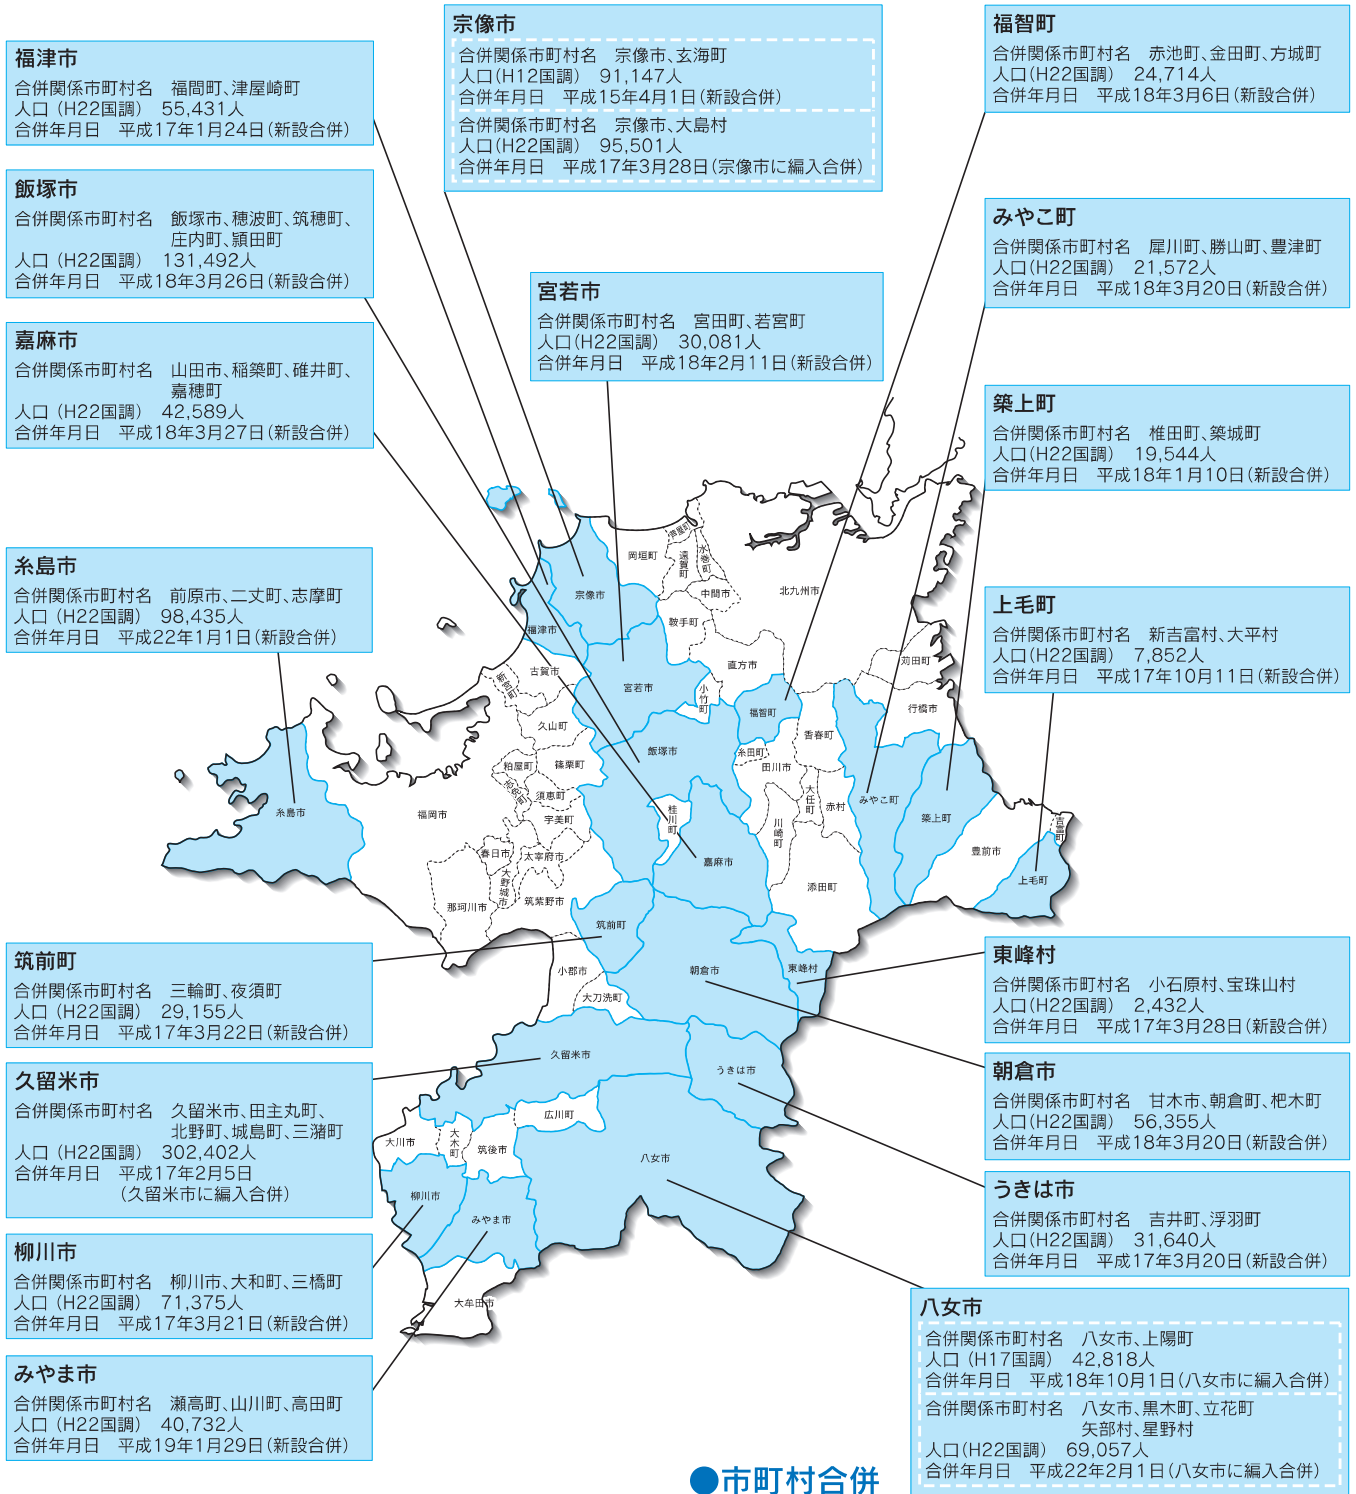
宗像市
合併関係市町村名　宗像市、玄海町
人口(H12国調)　91,147人
合併年月日　平成15年4月1日(新設合併)
合併関係市町村名　宗像市、大島村
人口(H22国調)　95,501人
合併年月日　平成17年3月28日(宗像市に編入合併)

福智町
合併関係市町村名　赤池町、金田町、方城町
人口(H22国調)　24,714人
合併年月日　平成18年3月6日(新設合併)

福津市
合併関係市町村名　福間町、津屋崎町
人口(H22国調)　55,431人
合併年月日　平成17年1月24日(新設合併)

飯塚市
合併関係市町村名　飯塚市、穂波町、筑穂町、庄内町、頴田町
人口(H22国調)　131,492人
合併年月日　平成18年3月26日(新設合併)

みやこ町
合併関係市町村名　犀川町、勝山町、豊津町
人口(H22国調)　21,572人
合併年月日　平成18年3月20日(新設合併)

宮若市
合併関係市町村名　宮田町、若宮町
人口(H22国調)　30,081人
合併年月日　平成18年2月11日(新設合併)

嘉麻市
合併関係市町村名　山田市、稲築町、碓井町、嘉穂町
人口(H22国調)　42,589人
合併年月日　平成18年3月27日(新設合併)

築上町
合併関係市町村名　椎田町、築城町
人口(H22国調)　19,544人
合併年月日　平成18年1月10日(新設合併)

糸島市
合併関係市町村名　前原市、二丈町、志摩町
人口(H22国調)　98,435人
合併年月日　平成22年1月1日(新設合併)

上毛町
合併関係市町村名　新吉富村、大平村
人口(H22国調)　7,852人
合併年月日　平成17年10月11日(新設合併)

芦屋町 遠賀町 水巻町 岡垣町 宗像市 中間市 北九州市 福津市 鞍手町 古賀市 新宮町 直方市 宮若市 苅田町 小竹町 福智町 行橋市 久山町 香春町 糸田町 飯塚市 粕屋町 篠栗町 田川市 志免町 須恵町 大任町 赤村 みやこ町 糸島市 福岡市 宇美町 桂川町 川崎町 築上町 春日市 太宰府市 嘉麻市 豊前市 吉富町 大野城市 上毛町 那珂川市 筑紫野市 添田町 筑前町 小郡市 朝倉市 東峰村 大刀洗町 久留米市 うきは市 広川町 大川市 大木町 筑後市 八女市 柳川市 みやま市 大牟田市

筑前町
合併関係市町村名　三輪町、夜須町
人口(H22国調)　29,155人
合併年月日　平成17年3月22日(新設合併)

東峰村
合併関係市町村名　小石原村、宝珠山村
人口(H22国調)　2,432人
合併年月日　平成17年3月28日(新設合併)

久留米市
合併関係市町村名　久留米市、田主丸町、北野町、城島町、三潴町
人口(H22国調)　302,402人
合併年月日　平成17年2月5日(久留米市に編入合併)

朝倉市
合併関係市町村名　甘木市、朝倉町、杷木町
人口(H22国調)　56,355人
合併年月日　平成18年3月20日(新設合併)

うきは市
合併関係市町村名　吉井町、浮羽町
人口(H22国調)　31,640人
合併年月日　平成17年3月20日(新設合併)

柳川市
合併関係市町村名　柳川市、大和町、三橋町
人口(H22国調)　71,375人
合併年月日　平成17年3月21日(新設合併)

八女市
合併関係市町村名　八女市、上陽町
人口(H17国調)　42,818人
合併年月日　平成18年10月1日(八女市に編入合併)
合併関係市町村名　八女市、黒木町、立花町、矢部村、星野村
人口(H22国調)　69,057人
合併年月日　平成22年2月1日(八女市に編入合併)

みやま市
合併関係市町村名　瀬高町、山川町、高田町
人口(H22国調)　40,732人
合併年月日　平成19年1月29日(新設合併)

●市町村合併